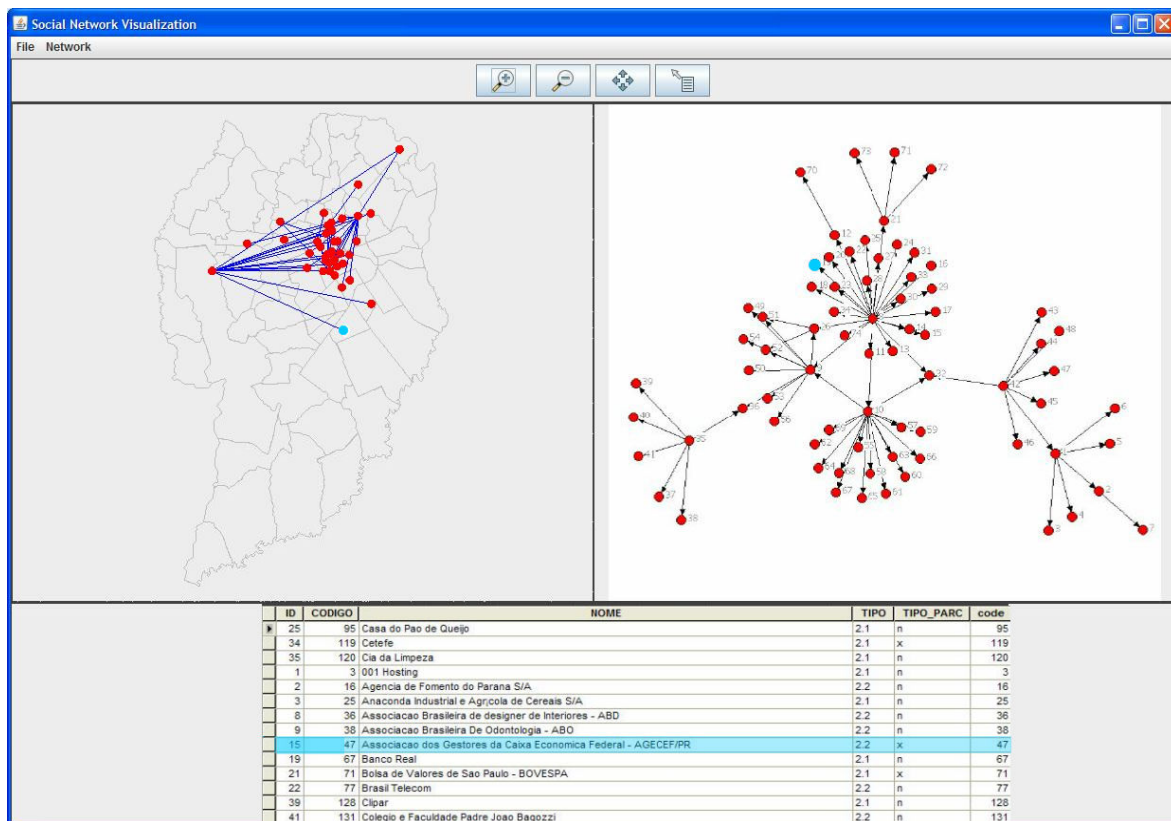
Social Network Visualization

File Network

70 73 71 72 21 12 25 24 31 16 33 29 30 17 15 14 13 11 32 43 48 44 47 42 45 46 6 5 2 4 3 7 49 51 54 50 53 55 56 39 40 41 35 37 38 57 59 62 64 63 66 60 67 65 61

| ID | CODIGO | NOME | TIPO | TIPO_PARC | code |
|---|---|---|---|---|---|
| 25 | 95 | Casa do Pao de Queijo | 2.1 | n | 95 |
| 34 | 119 | Cetefe | 2.1 | x | 119 |
| 35 | 120 | Cia da Limpeza | 2.1 | n | 120 |
| 1 | 3 | 001 Hosting | 2.1 | n | 3 |
| 2 | 16 | Agencia de Fomento do Parana S/A | 2.2 | n | 16 |
| 3 | 25 | Anaconda Industrial e Agr¡cola de Cereais S/A | 2.1 | n | 25 |
| 8 | 36 | Associacao Brasileira de designer de Interiores - ABD | 2.2 | n | 36 |
| 9 | 38 | Associacao Brasileira De Odontologia - ABO | 2.2 | n | 38 |
| 15 | 47 | Associacao dos Gestores da Caixa Economica Federal - AGECEF/PR | 2.2 | x | 47 |
| 19 | 67 | Banco Real | 2.1 | n | 67 |
| 21 | 71 | Bolsa de Valores de Sao Paulo - BOVESPA | 2.1 | x | 71 |
| 22 | 77 | Brasil Telecom | 2.2 | n | 77 |
| 39 | 128 | Clipar | 2.1 | n | 128 |
| 41 | 131 | Colegio e Faculdade Padre Joao Bagozzi | 2.2 | n | 131 |